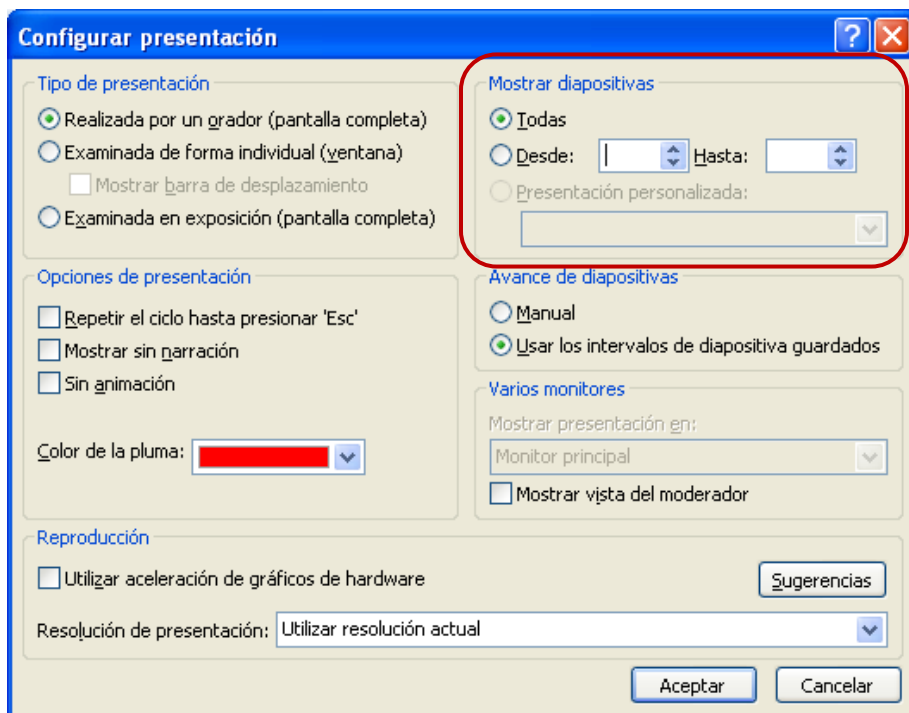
Configurar presentación

Tipo de presentación
Realizada por un orador (pantalla completa)
Examinada de forma individual (ventana)
Mostrar barra de desplazamiento
Examinada en exposición (pantalla completa)

Mostrar diapositivas
Todas
Desde:
Hasta:
Presentación personalizada:

Opciones de presentación
Repetir el ciclo hasta presionar 'Esc'
Mostrar sin narración
Sin animación
Color de la pluma:

Avance de diapositivas
Manual
Usar los intervalos de diapositiva guardados

Varios monitores
Mostrar presentación en:
Monitor principal
Mostrar vista del moderador

Reproducción
Utilizar aceleración de gráficos de hardware
Sugerencias
Resolución de presentación: Utilizar resolución actual

Aceptar
Cancelar